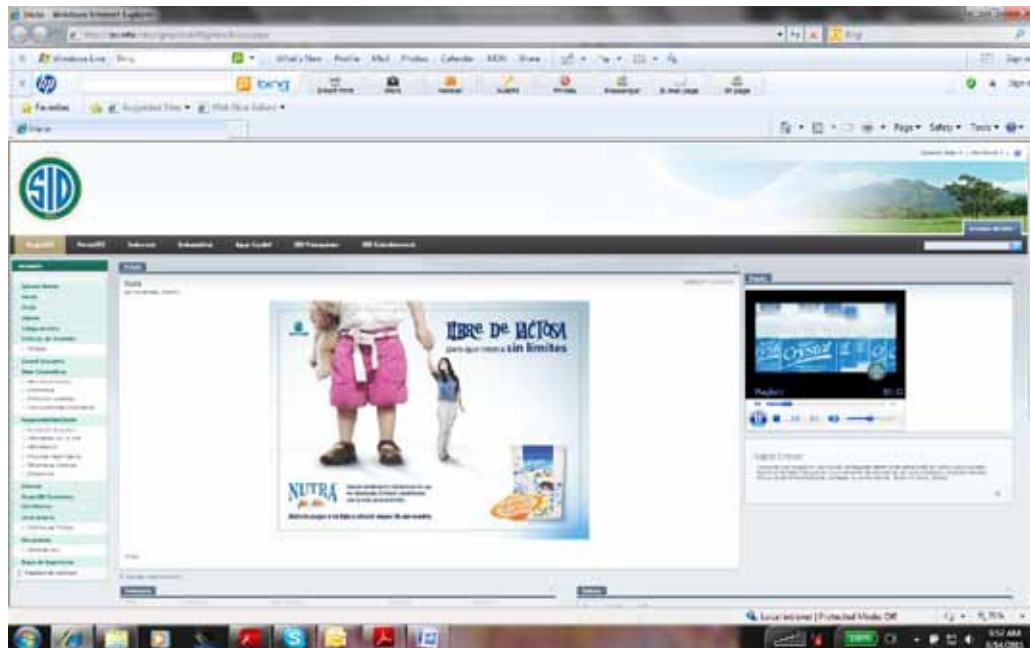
Inicio - Windows Internet Explorer

Windows Live Bing What's New Profile Mail Photos Calendar MSN Share

bing

Favorites Suggested Sites Web Slice Gallery

Inicio

Page Safety Tools

SID

Inicio

Crystal

Libre de lactosa para que crezca sin límites

NUTRA

Local intranet | Protected Mode: Off

75%

9:57 AM